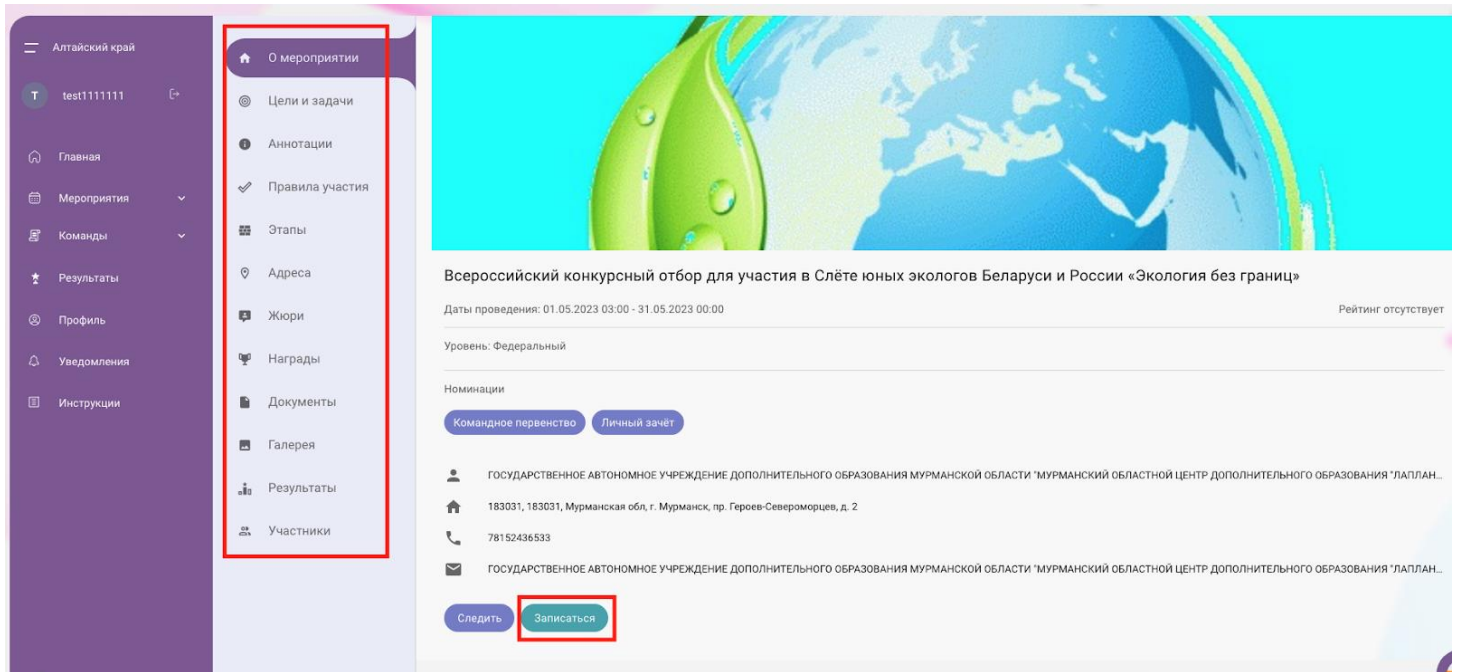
Алтайский край

T test1111111

Главная

Мероприятия

Команды

Результаты

Профиль

Уведомления

Инструкции

О мероприятии

Цели и задачи

Аннотации

Правила участия

Этапы

Адреса

Жюри

Награды

Документы

Галерея

Результаты

Участники

Всероссийский конкурсный отбор для участия в Слёте юных экологов Беларуси и России «Экология без границ»

Даты проведения: 01.05.2023 03:00 - 31.05.2023 00:00

Рейтинг отсутствует

Уровень: Федеральный

Номинации

Командное первенство

Личный зачёт

ГОСУДАРСТВЕННОЕ АВТОНОМНОЕ УЧРЕЖДЕНИЕ ДОПОЛНИТЕЛЬНОГО ОБРАЗОВАНИЯ МУРМАНСКОЙ ОБЛАСТИ "МУРМАНСКИЙ ОБЛАСТНОЙ ЦЕНТР ДОПОЛНИТЕЛЬНОГО ОБРАЗОВАНИЯ "ЛАПЛАН...

183031, 183031, Мурманская обл, г. Мурманск, пр. Героев-Североморцев, д. 2

78152436533

ГОСУДАРСТВЕННОЕ АВТОНОМНОЕ УЧРЕЖДЕНИЕ ДОПОЛНИТЕЛЬНОГО ОБРАЗОВАНИЯ МУРМАНСКОЙ ОБЛАСТИ "МУРМАНСКИЙ ОБЛАСТНОЙ ЦЕНТР ДОПОЛНИТЕЛЬНОГО ОБРАЗОВАНИЯ "ЛАПЛАН...

Следить

Записаться